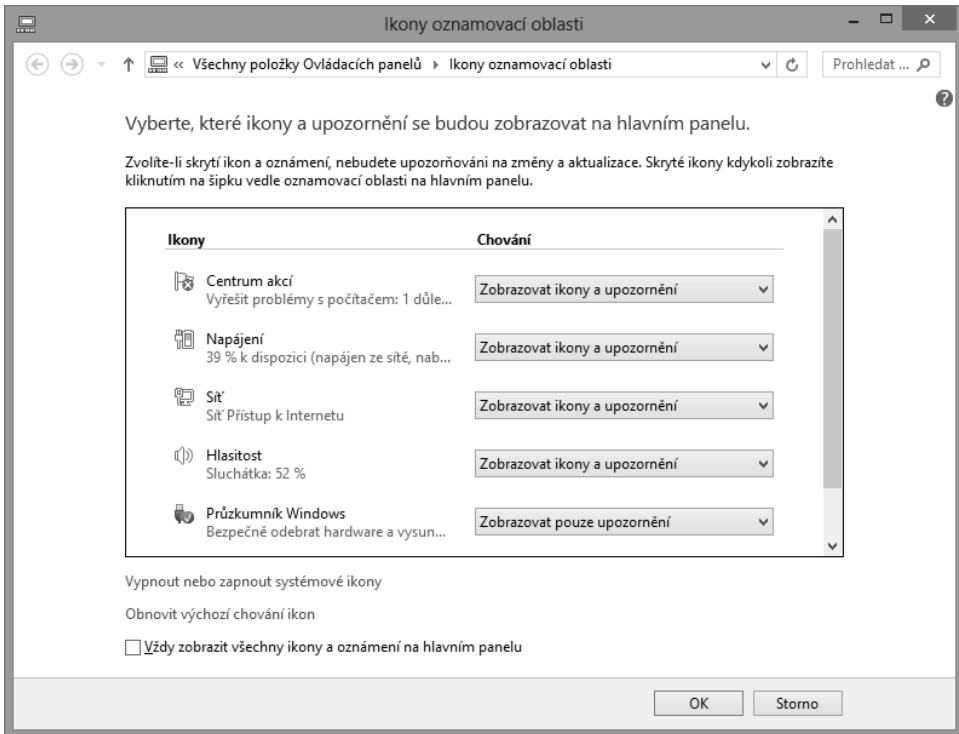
Ikony oznamovací oblasti

« Všechny položky Ovládacích panelů ▸ Ikony oznamovací oblasti

Prohledat ...

Vyberte, které ikony a upozornění se budou zobrazovat na hlavním panelu.

Zvolíte-li skrytí ikon a oznámení, nebudete upozorňováni na změny a aktualizace. Skryté ikony kdykoli zobrazíte kliknutím na šipku vedle oznamovací oblasti na hlavním panelu.

| Ikony | Chování |
|---|---|
| Centrum akcí<br>Vyřešit problémy s počítačem: 1 důle... | Zobrazovat ikony a upozornění |
| Napájení<br>39 % k dispozici (napájen ze sítě, nab... | Zobrazovat ikony a upozornění |
| Síť<br>Síť Přístup k Internetu | Zobrazovat ikony a upozornění |
| Hlasitost<br>Sluchátka: 52 % | Zobrazovat ikony a upozornění |
| Průzkumník Windows<br>Bezpečně odebrat hardware a vysun... | Zobrazovat pouze upozornění |

Vypnout nebo zapnout systémové ikony

Obnovit výchozí chování ikon

Vždy zobrazit všechny ikony a oznámení na hlavním panelu

OK Storno